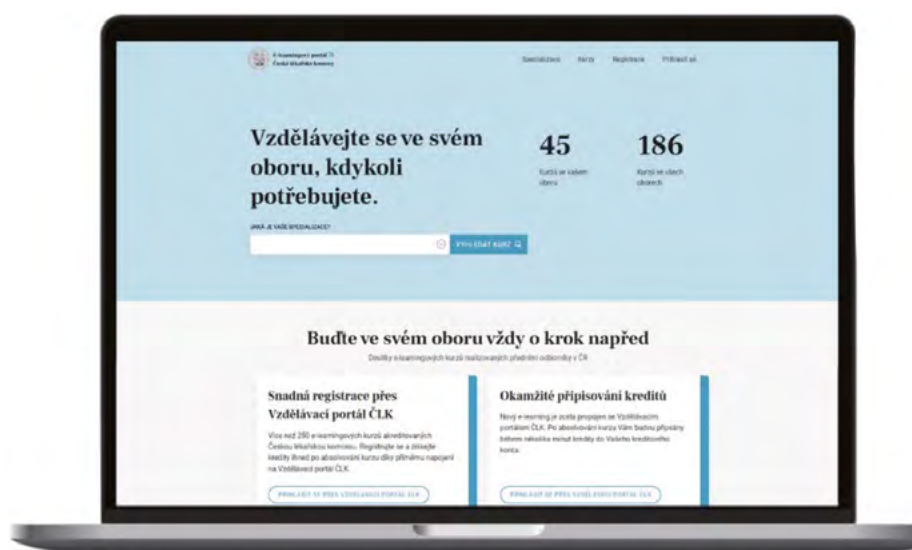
E-learningový portál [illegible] České lékařské komory

Specializace Kurzy Registrace Přihlásit se

Vzdělávejte se ve svém oboru, kdykoli potřebujete.

45
Kurzů ve vašem oboru

186
Kurzů ve všech oborech

JAKÁ JE VAŠE SPECIALIZACE?

VYHLEDAT KURZ

Buďte ve svém oboru vždy o krok napřed

Desítky e-learningových kurzů realizovaných předními odborníky v ČR

Snadná registrace přes Vzdělávací portál ČLK

Více než 250 e-learningových kurzů akreditovaných Českou lékařskou komorou. Registrujte se a získejte kredity ihned po absolvování kurzu díky přímému napojení na Vzdělávací portál ČLK.

PŘIHLÁSIT SE PŘES VZDĚLÁVACÍ PORTÁL ČLK

Okamžité připisování kreditů

Nový e-learning je zcela propojen se Vzdělávacím portálem ČLK. Po absolvování kurzu Vám budou připsány během několika minut kredity do Vašeho kreditního konta.

PŘIHLÁSIT SE PŘES VZDĚLÁVACÍ PORTÁL ČLK